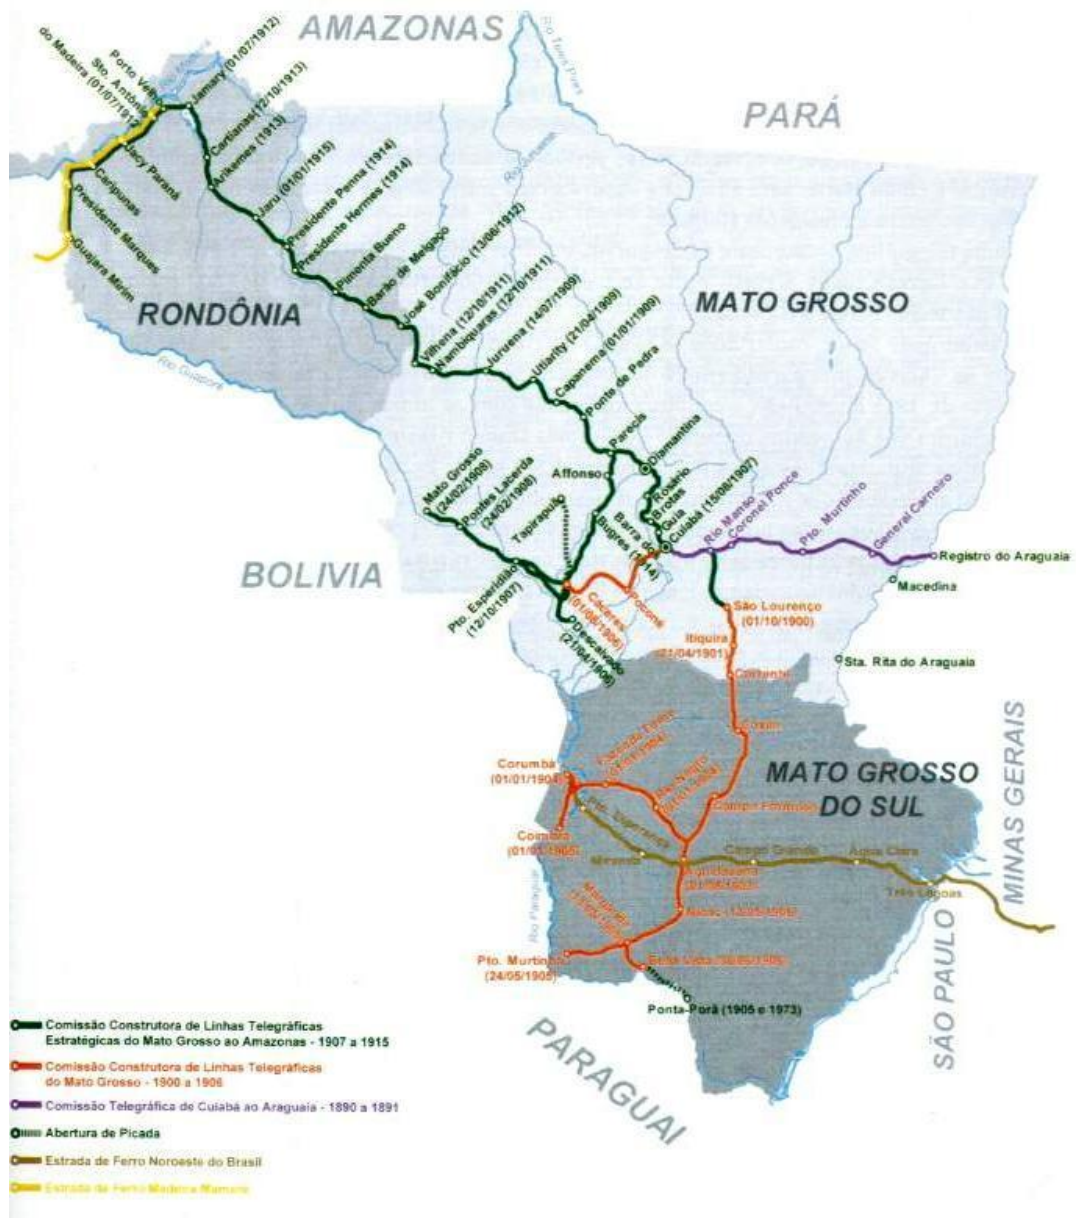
AMAZONAS

PARÁ

Porto Velho
Sto. Antônio do Madeira (01/07/1912)
Jamary (01/07/1912)
Ariquemes (1913)
Cortianas (12/10/1913)
Jacy Paraná
Caripunas
Presidente Marques
Guajará Mirim
Jaru (01/01/1915)
Presidente Penna (1914)
Presidente Hermes (1914)
Pimenta Bueno
Barão de Melgaço
José Bonifácio (13/06/1912)
Vilhena (12/10/1911)
Nambiquaras (12/10/1911)
Juruena (14/07/1909)
Utiarity (21/04/1909)
Capanema (01/01/1909)
Ponte de Pedra
Parecis
Diamantina
Affonso
Rosário
Brotas
Guia
Cuiabá (15/08/1907)
Mato Grosso (24/02/1908)
Pontes Lacerda (24/02/1908)
Tapirapuã
Barra do Bugres (1914)
Pto. Esperidião (12/10/1907)
Cáceres (01/06/1906)
Poconé
Descalvado (21/04/1906)
Rio Manso
Coronel Ponce
Pto. Murtinho
General Carneiro
Registro do Araguaia
Macedina
São Lourenço (01/10/1900)
Itiquira (21/04/1901)
Sta. Rita do Araguaia
Coxim
Corumbá (01/01/1903)
Coimbra (01/01/1905)
Miranda
Campo Grande
Água Clara
Três Lagoas
Aquidauana
Nioac
Bela Vista
Pto. Murtinho (24/05/1905)
Ponta-Porã (1905 e 1973)

RONDÔNIA
MATO GROSSO
BOLIVIA
MATO GROSSO DO SUL
MINAS GERAIS
SÃO PAULO
PARAGUAI
Rio Guaporé
Rio Paraguai

Comissão Construtora de Linhas Telegráficas Estratégicas do Mato Grosso ao Amazonas - 1907 a 1915
Comissão Construtora de Linhas Telegráficas do Mato Grosso - 1900 a 1906
Comissão Telegráfica de Cuiabá ao Araguaia - 1890 a 1891
Abertura de Picada
Estrada de Ferro Noroeste do Brasil
Estrada de Ferro Madeira Mamoré